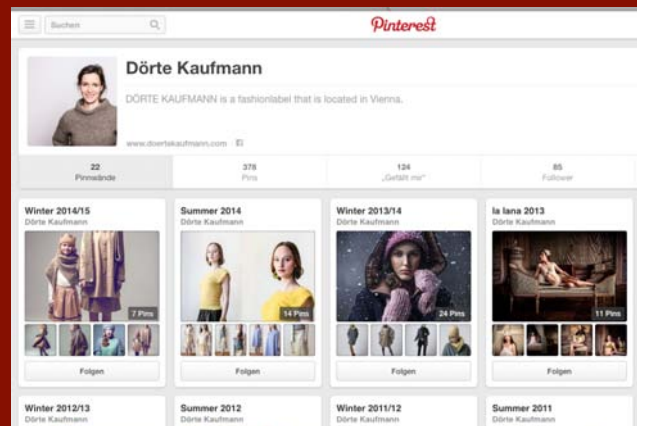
Suchen

Pinterest

Dörte Kaufmann

DÖRTE KAUFMANN is a fashionlabel that is located in Vienna.

www.doertekaufmann.com

22
Pinnwände

378
Pins

124
„Gefällt mir"

85
Follower

Winter 2014/15
Dörte Kaufmann
7 Pins
Folgen

Summer 2014
Dörte Kaufmann
14 Pins
Folgen

Winter 2013/14
Dörte Kaufmann
24 Pins
Folgen

la lana 2013
Dörte Kaufmann
11 Pins
Folgen

Winter 2012/13
Dörte Kaufmann

Summer 2012
Dörte Kaufmann

Winter 2011/12
Dörte Kaufmann

Summer 2011
Dörte Kaufmann